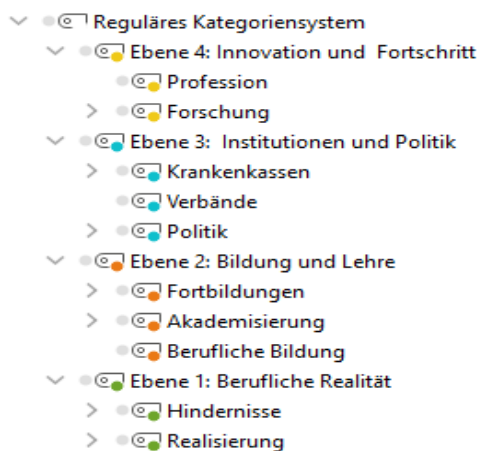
Reguläres Kategoriensystem
Ebene 4: Innovation und Fortschritt
Profession
Forschung
Ebene 3: Institutionen und Politik
Krankenkassen
Verbände
Politik
Ebene 2: Bildung und Lehre
Fortbildungen
Akademisierung
Berufliche Bildung
Ebene 1: Berufliche Realität
Hindernisse
Realisierung